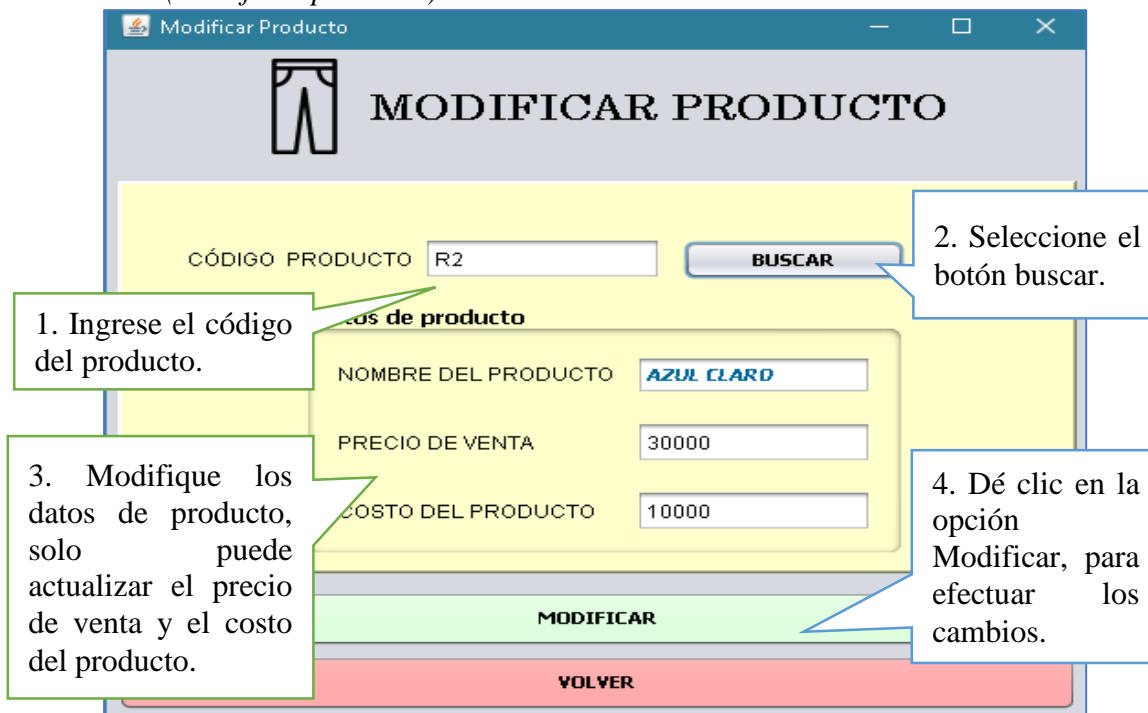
Modificar Producto

MODIFICAR PRODUCTO

CÓDIGO PRODUCTO R2

BUSCAR

2. Seleccione el botón buscar.

1. Ingrese el código del producto.

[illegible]tos de producto

NOMBRE DEL PRODUCTO AZUL CLARO

PRECIO DE VENTA 30000

COSTO DEL PRODUCTO 10000

3. Modifique los datos de producto, solo puede actualizar el precio de venta y el costo del producto.

4. Dé clic en la opción Modificar, para efectuar los cambios.

MODIFICAR

VOLVER